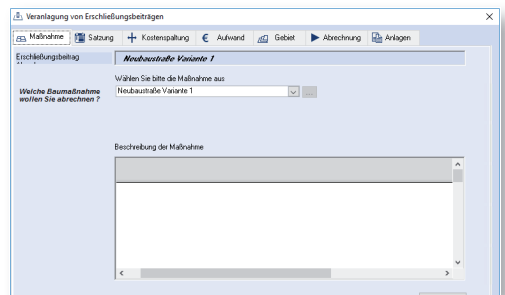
Veranlagung von Erschließungsbeiträgen

Maßnahme | Satzung | Kostenspaltung | Aufwand | Gebiet | Abrechnung | Anlagen

Erschließungsbeitrag

Neubaustraße Variante 1

Welche Baumaßnahme wollen Sie abrechnen ?

Wählen Sie bitte die Maßnahme aus

Neubaustraße Variante 1

...

Beschreibung der Maßnahme